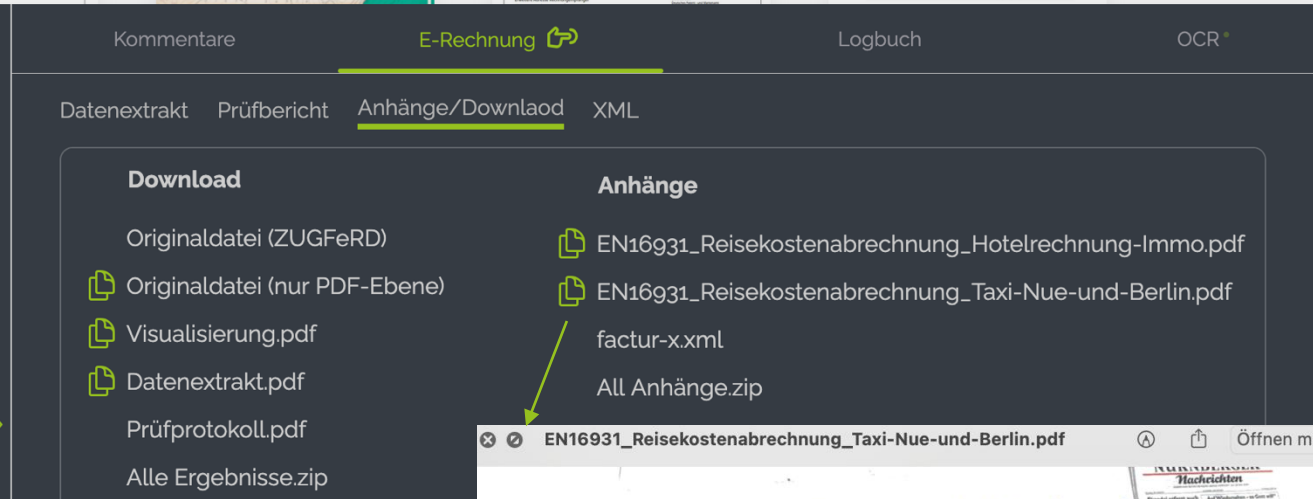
Kommentare
E-Rechnung
Logbuch
OCR

Datenextrakt
Prüfbericht
Anhänge/Downlaod
XML

Download

Originaldatei (ZUGFeRD)

Originaldatei (nur PDF-Ebene)

Visualisierung.pdf

Datenextrakt.pdf

Prüfprotokoll.pdf

Alle Ergebnisse.zip

Anhänge

EN16931_Reisekostenabrechnung_Hotelrechnung-Immo.pdf

EN16931_Reisekostenabrechnung_Taxi-Nue-und-Berlin.pdf

factur-x.xml

All Anhänge.zip

EN16931_Reisekostenabrechnung_Taxi-Nue-und-Berlin.pdf

Öffnen m

Nachrichten